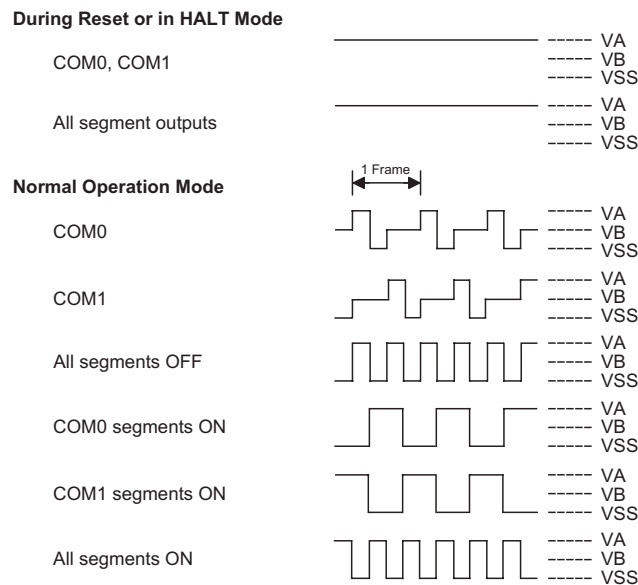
During Reset or in HALT Mode

COM0, COM1

VA
VB
VSS

All segment outputs

VA
VB
VSS

Normal Operation Mode

1 Frame

COM0

VA
VB
VSS

COM1

VA
VB
VSS

All segments OFF

VA
VB
VSS

COM0 segments ON

VA
VB
VSS

COM1 segments ON

VA
VB
VSS

All segments ON

VA
VB
VSS